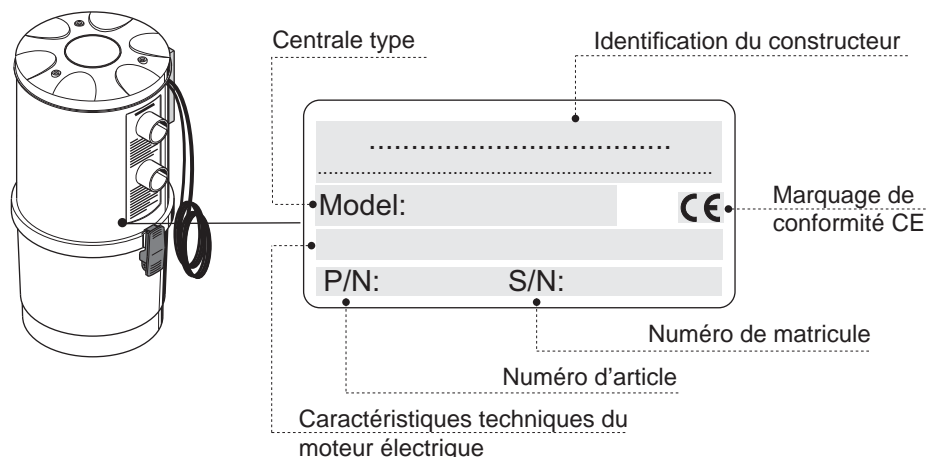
Centrale type

Identification du constructeur

...................................

Model:

CE

Marquage de conformité CE

P/N:

S/N:

Numéro de matricule

Numéro d’article

Caractéristiques techniques du moteur électrique